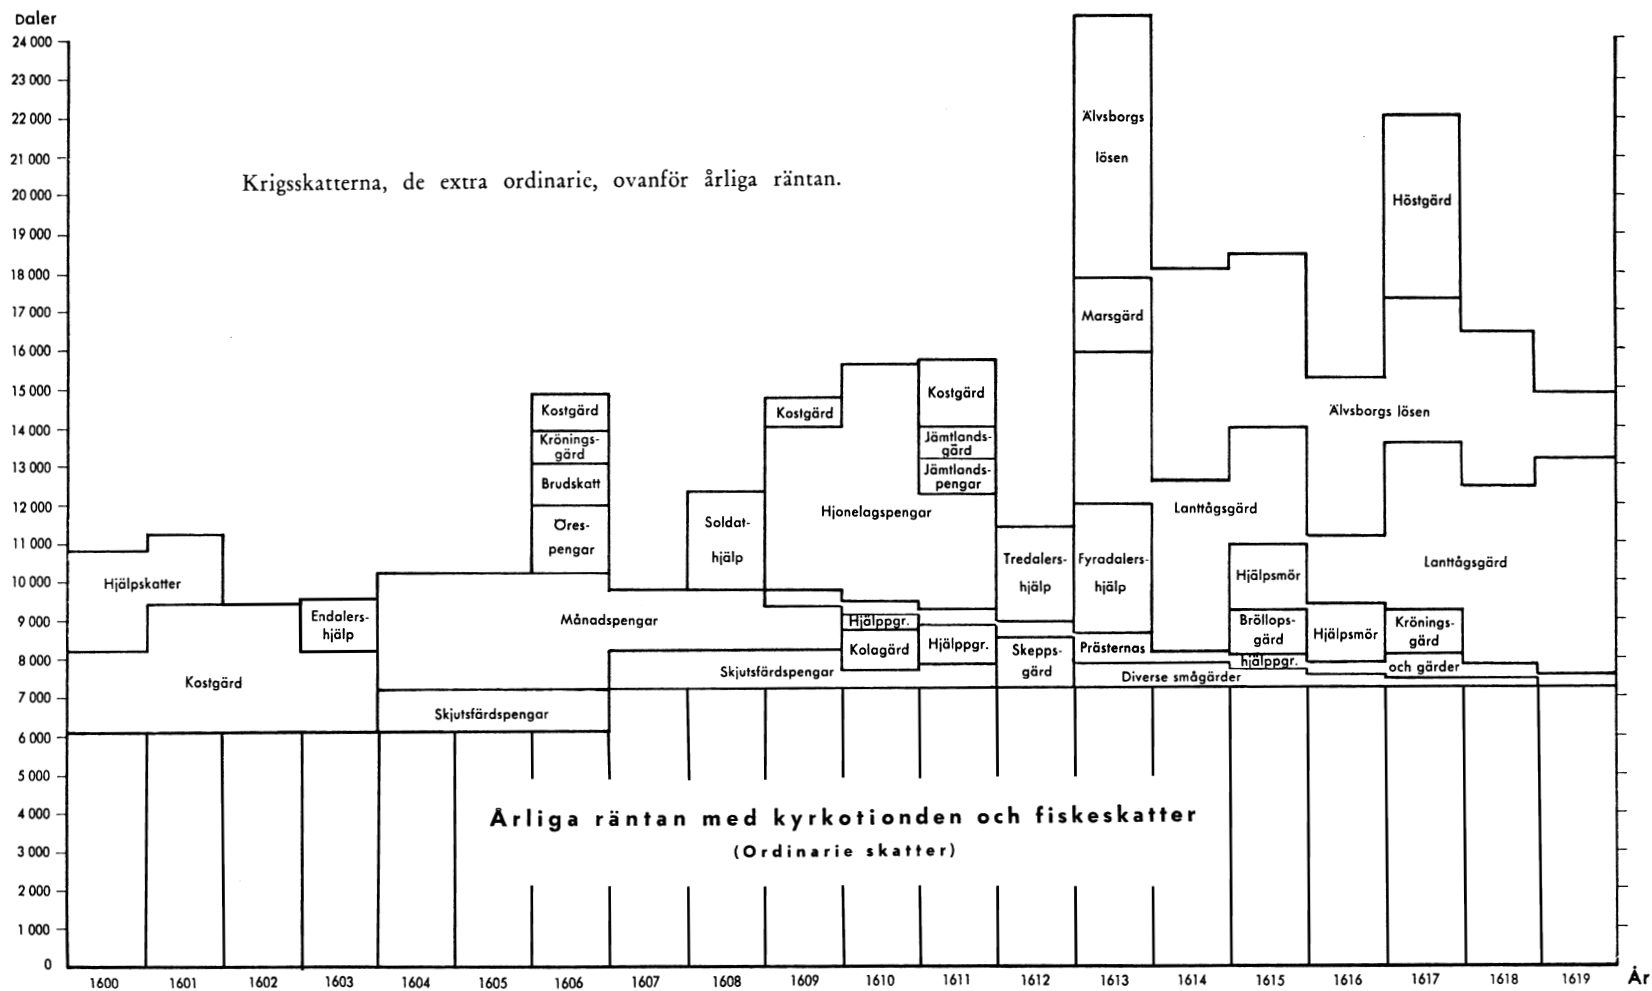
Daler
24 000
23 000
22 000
21 000
20 000
19 000
18 000
17 000
16 000
15 000
14 000
13 000
12 000
11 000
10 000
9 000
8 000
7 000
6 000
5 000
4 000
3 000
2 000
1 000
0

Krigsskatterna, de extra ordinarie, ovanför årliga räntan.

Älvsborgs lösen

Höstgård

Marsgård

Kostgård

Kostgård

Kostgård

Kröningsgård

Jämtlandsgärd

Jämtlandspengar

Älvsborgs lösen

Brudskatt

Soldathjälp

Hjonelagspengar

Lanttågsgärd

Örespengar

Tredalershjälp

Fyradalershjälp

Hjälpsmör

Lanttågsgärd

Hjälpskatter

Endalershjälp

Månadspengar

Hjälppgr.

Hjälppgr.

Bröllopsgärd

Hjälpsmör

Kröningsgärd

Kolagärd

Skeppsgärd

Prästernas

hjälppgr.

och gärder

Kostgärd

Skjutsfärdspengar

Diverse smågärder

Skjutsfärdspengar

Årliga räntan med kyrkotionden och fiskeskatter
(Ordinarie skatter)

1600 1601 1602 1603 1604 1605 1606 1607 1608 1609 1610 1611 1612 1613 1614 1615 1616 1617 1618 1619 År